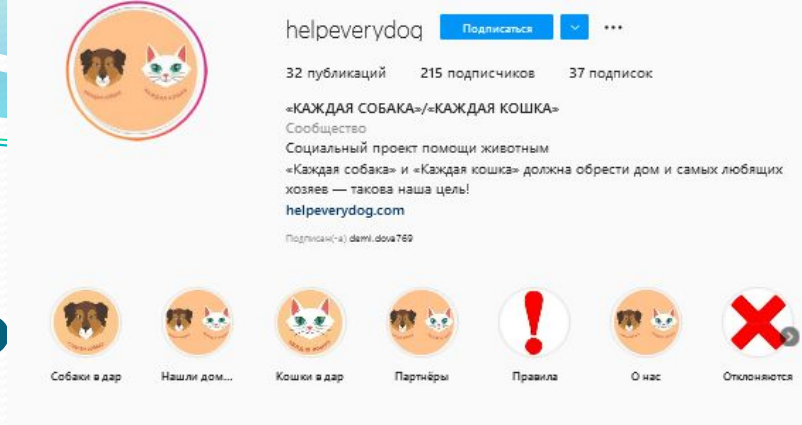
helpeverydog Подписаться

32 публикаций 215 подписчиков 37 подписок

«КАЖДАЯ СОБАКА»/«КАЖДАЯ КОШКА»
Сообщество
Социальный проект помощи животным
«Каждая собака» и «Каждая кошка» должна обрести дом и самых любящих хозяев — такова наша цель!
helpeverydog.com

Подписан(-а) demi.dova769

Собаки в дар
Нашли дом...
Кошки в дар
Партнёры
Правила
О нас
Отклоняются